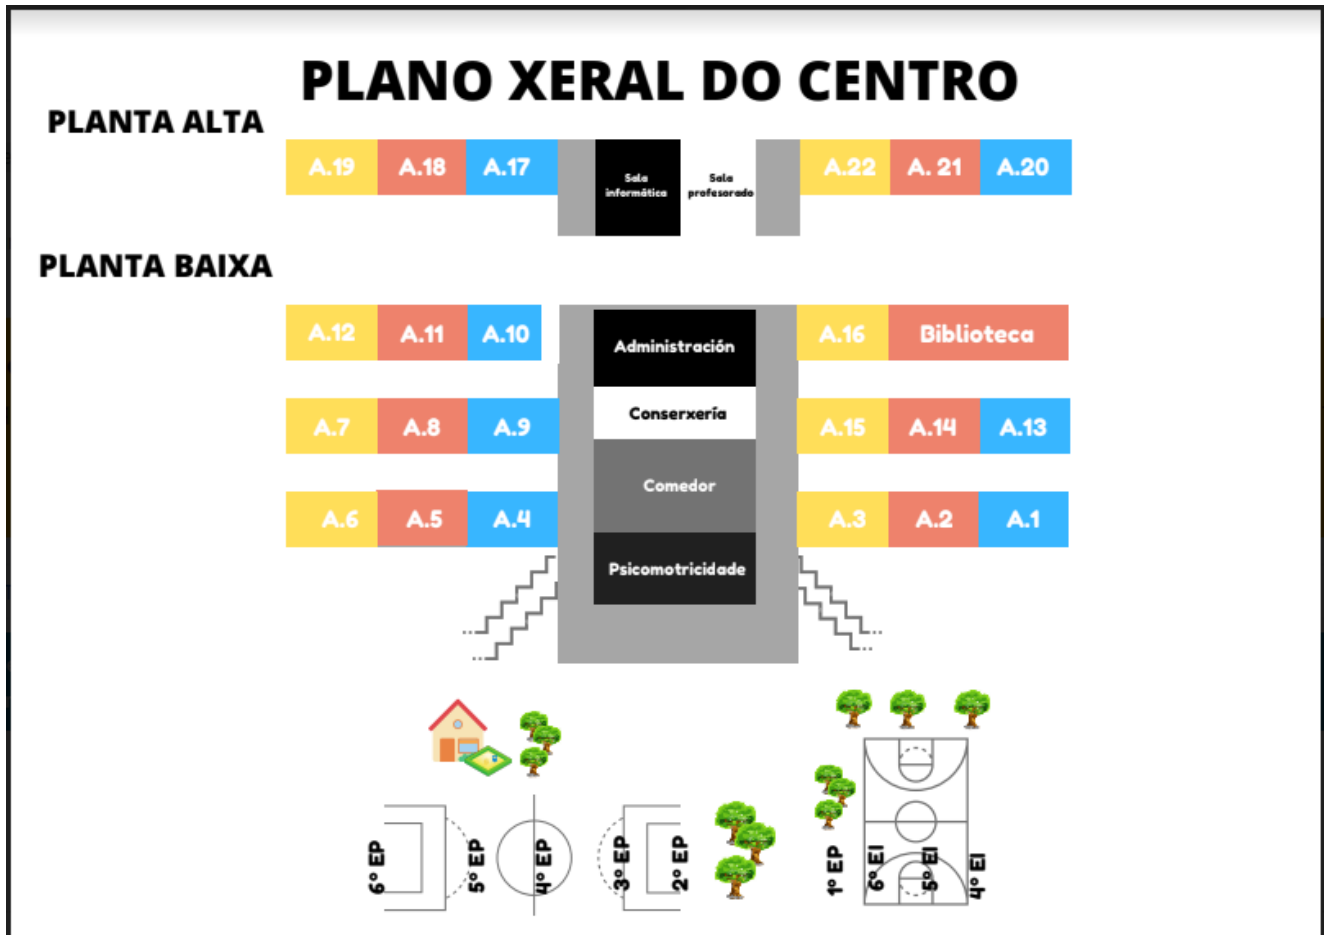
PLANO XERAL DO CENTRO

PLANTA ALTA

A.19 A.18 A.17 Sala informática Sala profesorado A.22 A. 21 A.20

PLANTA BAIXA

A.12 A.11 A.10 Administración A.16 Biblioteca

A.7 A.8 A.9 Conserxería A.15 A.14 A.13

Comedor

A.6 A.5 A.4 A.3 A.2 A.1

Psicomotricidade

6° EP 5° EP 4° EP 3° EP 2° EP 1° EP 6° EI 5° EI 4° EI